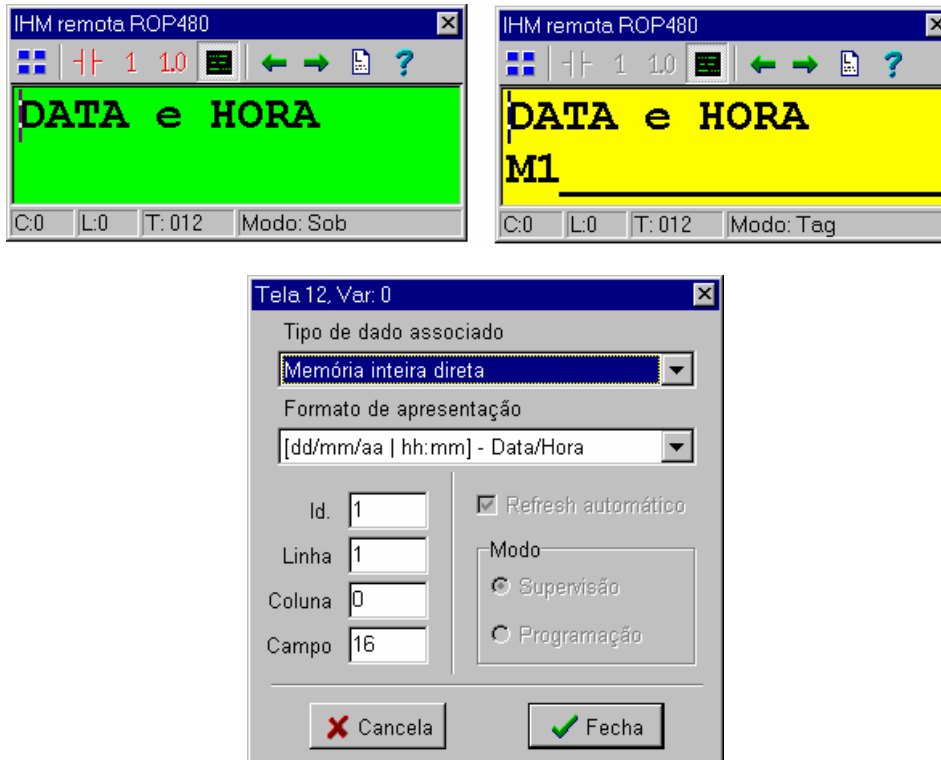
IHM remota ROP480

1 1.0 ?

DATA e HORA

C:0 L:0 T: 012 Modo: Sob

IHM remota ROP480

1 1.0 ?

DATA e HORA

M1

C:0 L:0 T: 012 Modo: Tag

Tela 12, Var: 0

Tipo de dado associado

Memória inteira direta

Formato de apresentação

[dd/mm/aa | hh:mm] - Data/Hora

Id. 1

Linha 1

Coluna 0

Campo 16

Refresh automático

Modo

Supervisão

Programação

Cancela

Fecha